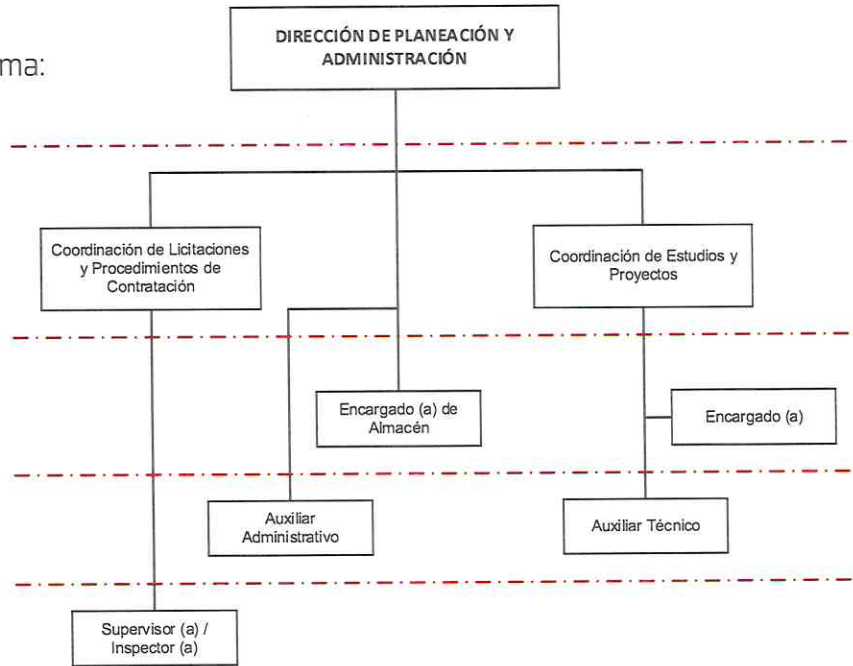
ma:

DIRECCIÓN DE PLANEACIÓN Y ADMINISTRACIÓN

Coordinación de Licitaciones y Procedimientos de Contratación

Coordinación de Estudios y Proyectos

Encargado (a) de Almacén

Encargado (a)

Auxiliar Administrativo

Auxiliar Técnico

Supervisor (a) / Inspector (a)